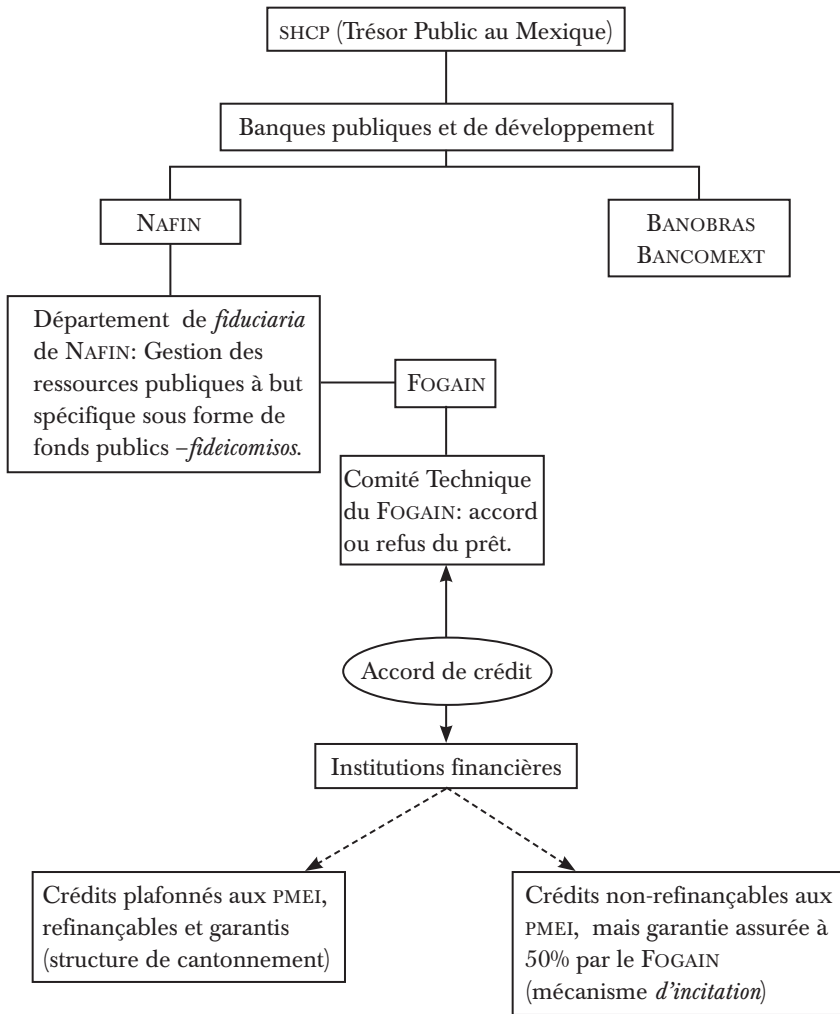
SHCP (Trésor Public au Mexique)

Banques publiques et de développement

NAFIN

BANOBRAS
BANCOMEXT

Département de *fiduciaria* de NAFIN: Gestion des ressources publiques à but spécifique sous forme de fonds publics –*fideicomisos*.

FOGAIN

Comité Technique du FOGAIN: accord ou refus du prêt.

Accord de crédit

Institutions financières

Crédits plafonnés aux PMEI, refinançables et garantis (structure de cantonnement)

Crédits non-refinançables aux PMEI, mais garantie assurée à 50% par le FOGAIN (mécanisme *d'incitation*)